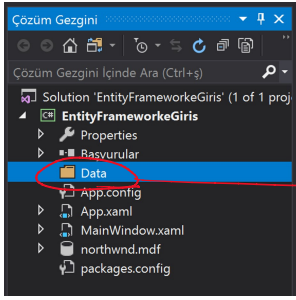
Çözüm Gezgini

Çözüm Gezgini İçinde Ara (Ctrl+ş)

Solution 'EntityFrameworkeGiris' (1 of 1 proj

EntityFrameworkeGiris

Properties

Başvurular

Data

App.config

App.xaml

MainWindow.xaml

northwnd.mdf

packages.config